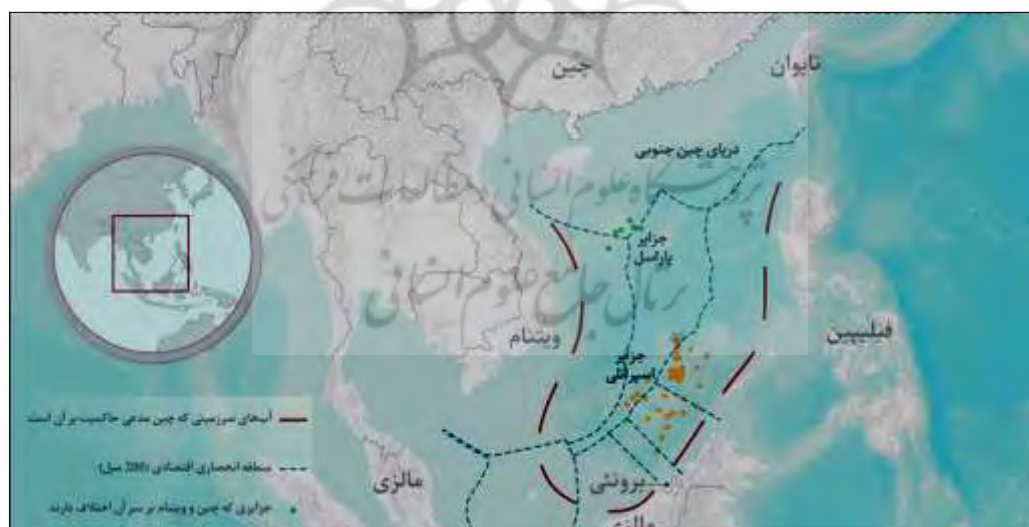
چین
تایوان
دریای چین جنوبی
پژوهشگاه علوم انسانی و مطالعات فرهنگی
پرتال جامع علوم انسانی
جزایر پاراسل
ویتنام
فیلیپین
جزایر اسپراتلی
آب‌های سرزمینی که چین مدعی حاکمیت بر آن است
منطقه انحصاری اقتصادی (200 میل)
جزایری که چین و ویتنام بر سر آن اختلاف دارند
مالزی
برونئی
مالزی